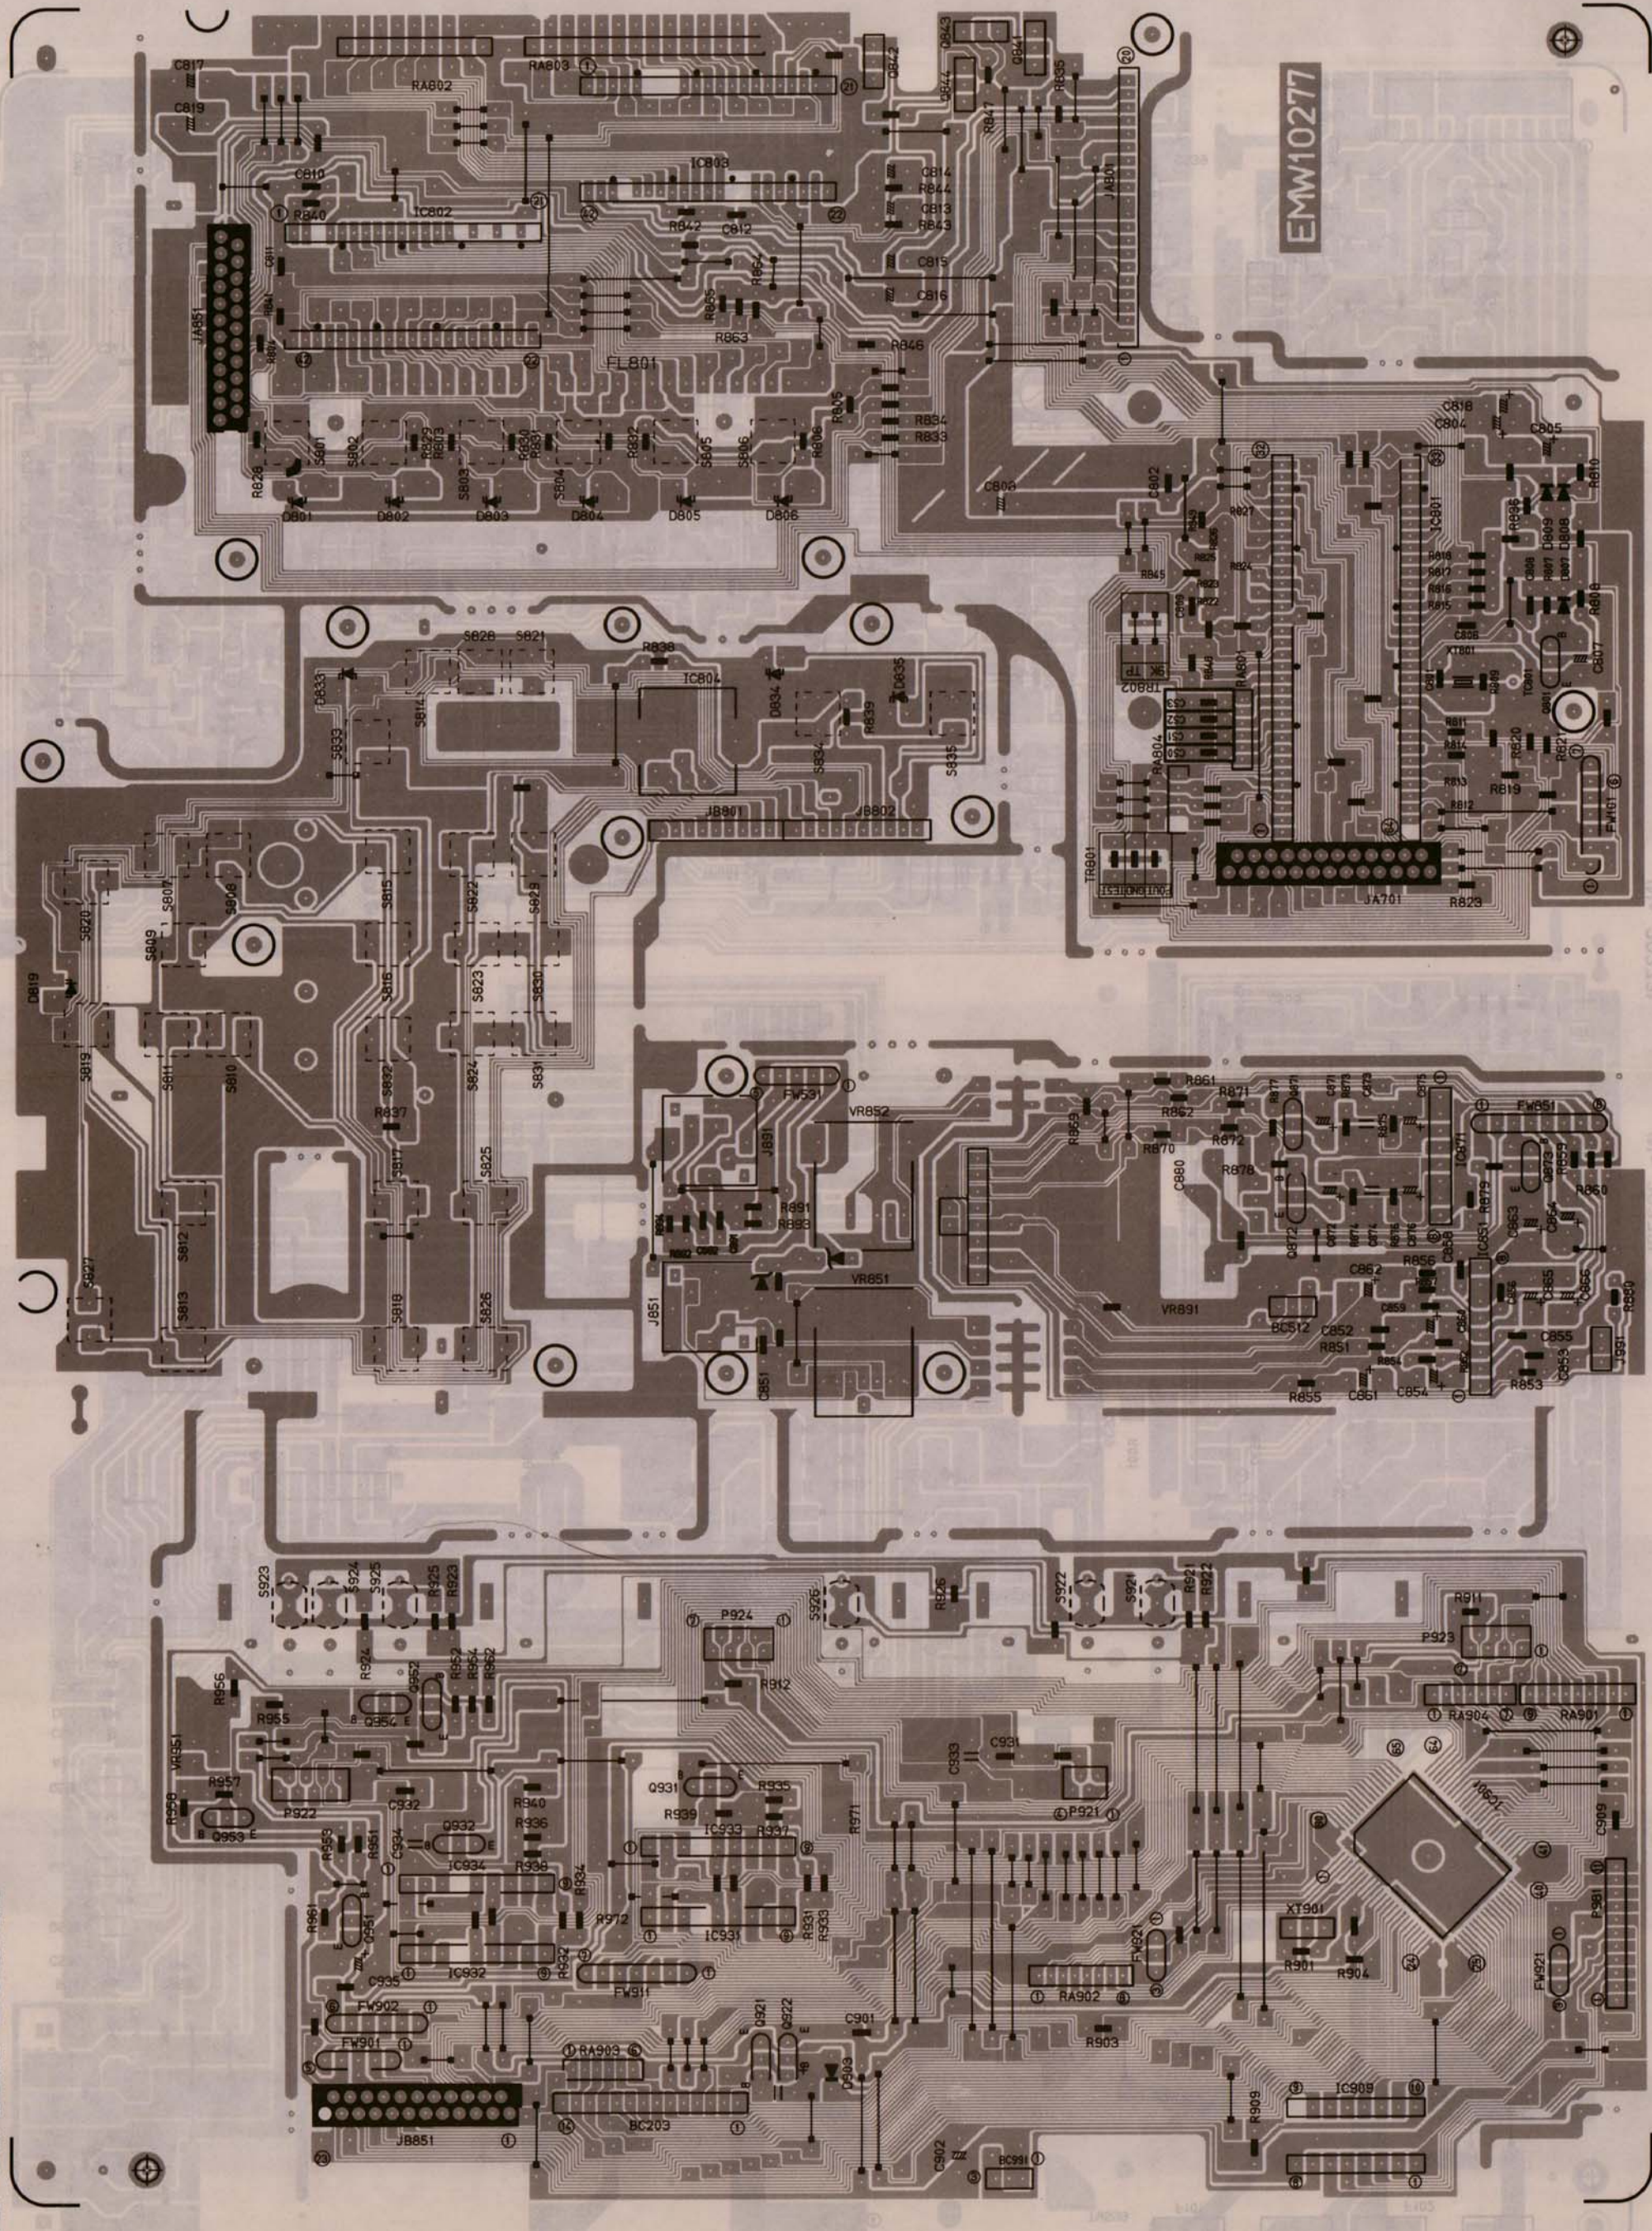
EMW10277

C817
C819
RA802
RA803
C810
R840
IC802
IC803
R842
C812
C814
R844
C813
R843
C815
C816
R863
R846
JA851
FL801
R834
R833
R826
S801
S802
S803
S804
S805
S806
D801
D802
D803
D804
D805
D806
R847
R835
JA801
C818
C804
C805
C803
C802
IC801
R810
R845
TP
RA801
RA804
IX802
R820
R819
R821
R823
R812
JA701
TR801
FW101
S828
S821
R838
IC804
D833
D834
D835
R839
S833
S834
S835
S818
JB801
JB802
S820
S809
S807
S808
S815
S822
S829
D819
S819
S811
S810
S816
S823
S830
S832
R837
S824
S831
S817
S825
S812
S813
S818
S826
S827
FW531
VR852
JB91
R891
R883
J851
VR851
C851
R861
R862
R871
R859
R870
R872
R878
C880
FW851
R860
R856
C862
VR891
BC512
C852
R851
C855
R853
R855
C861
C854
R850
S923
S924
S925
R925
R923
S926
R926
S922
S921
R921
R922
P924
R911
P923
R956
R955
R924
R952
R954
R962
Q952
Q953
R912
RA904
RA901
VR951
C933
C931
R958
R957
P922
C932
R940
Q931
R935
R939
IC933
R937
R971
P921
Q953
R936
C934
Q932
IC934
R938
R934
IC901
C909
R961
R972
IC931
R931
R933
XT901
Q951
IC932
R932
R901
R904
C935
FW911
FW921
P981
FW902
RA902
Q921
Q922
C901
R903
FW901
RA903
D901
BC203
JB851
R909
IC908
C902
BC991